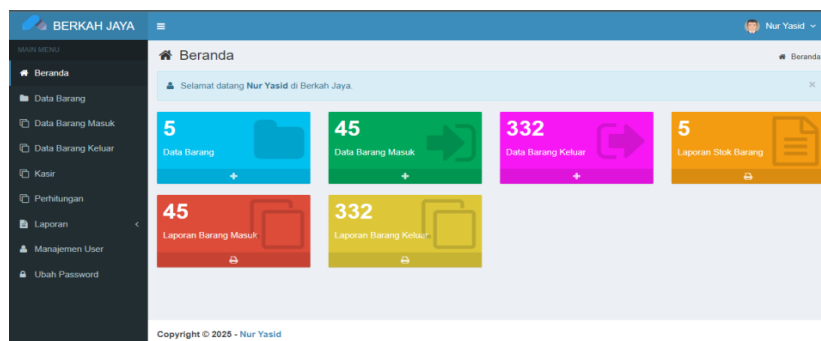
BERKAH JAYA
≡
Nur Yasid

MAIN MENU
Beranda
Data Barang
Data Barang Masuk
Data Barang Keluar
Kasir
Perhitungan
Laporan
Manajemen User
Ubah Password

Beranda
Beranda

Selamat datang **Nur Yasid** di Berkah Jaya.
×

5
Data Barang
+

45
Data Barang Masuk
+

332
Data Barang Keluar
+

5
Laporan Stok Barang

45
Laporan Barang Masuk

332
Laporan Barang Keluar

Copyright © 2025 - Nur Yasid